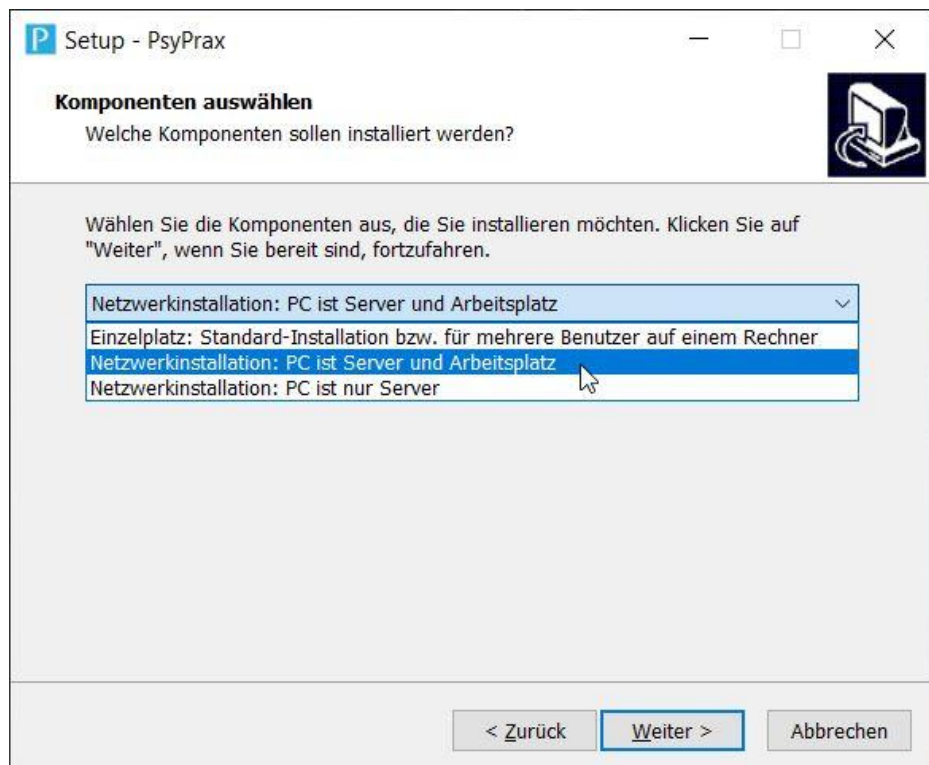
P Setup - PsyPrax

Komponenten auswählen
Welche Komponenten sollen installiert werden?

Wählen Sie die Komponenten aus, die Sie installieren möchten. Klicken Sie auf "Weiter", wenn Sie bereit sind, fortzufahren.

Netzwerkinstallation: PC ist Server und Arbeitsplatz

Einzelplatz: Standard-Installation bzw. für mehrere Benutzer auf einem Rechner
Netzwerkinstallation: PC ist Server und Arbeitsplatz
Netzwerkinstallation: PC ist nur Server

< Zurück
Weiter >
Abbrechen